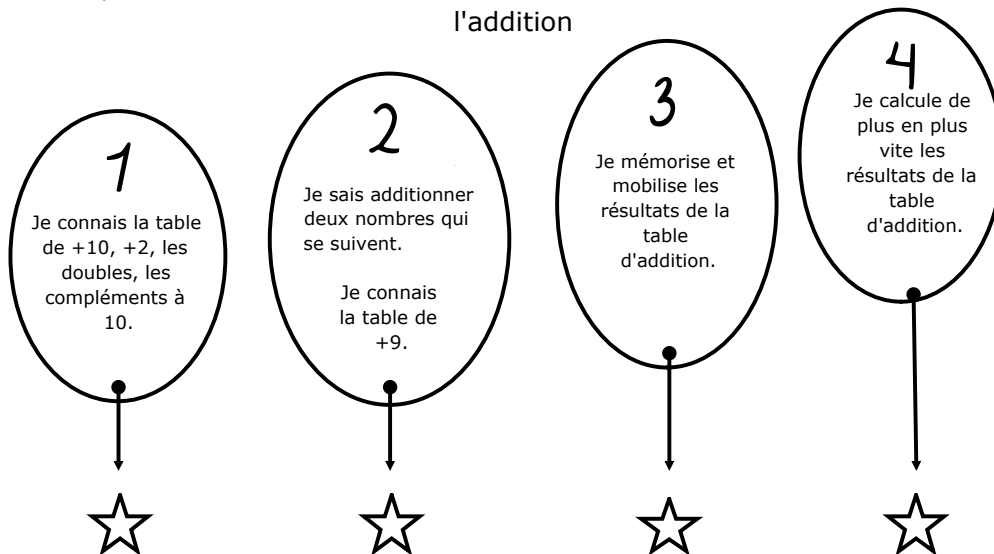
l'addition

1
Je connais la table de +10, +2, les doubles, les compléments à 10.

2
Je sais additionner deux nombres qui se suivent.

Je connais la table de +9.

3
Je mémorise et mobilise les résultats de la table d'addition.

4
Je calcule de plus en plus vite les résultats de la table d'addition.